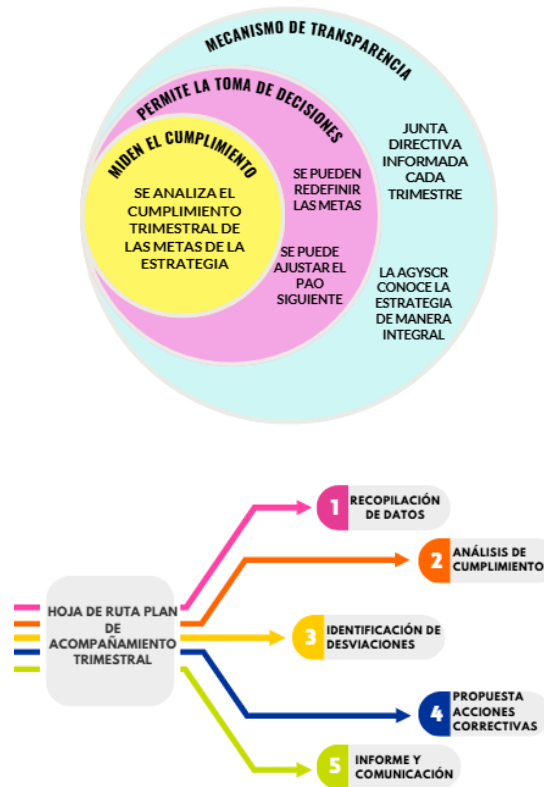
MECANISMO DE TRANSPARENCIA

PERMITE LA TOMA DE DECISIONES

MIDEN EL CUMPLIMIENTO

SE ANALIZA EL CUMPLIMIENTO TRIMESTRAL DE LAS METAS DE LA ESTRATEGIA

SE PUEDEN REDEFINIR LAS METAS

SE PUEDE AJUSTAR EL PAO SIGUIENTE

JUNTA DIRECTIVA INFORMADA CADA TRIMESTRE

LA AGYSCR CONOCE LA ESTRATEGIA DE MANERA INTEGRAL

HOJA DE RUTA PLAN DE ACOMPAÑAMIENTO TRIMESTRAL

1 RECOPILACIÓN DE DATOS

2 ANÁLISIS DE CUMPLIMIENTO

3 IDENTIFICACIÓN DE DESVIACIONES

4 PROPUESTA ACCIONES CORRECTIVAS

5 INFORME Y COMUNICACIÓN